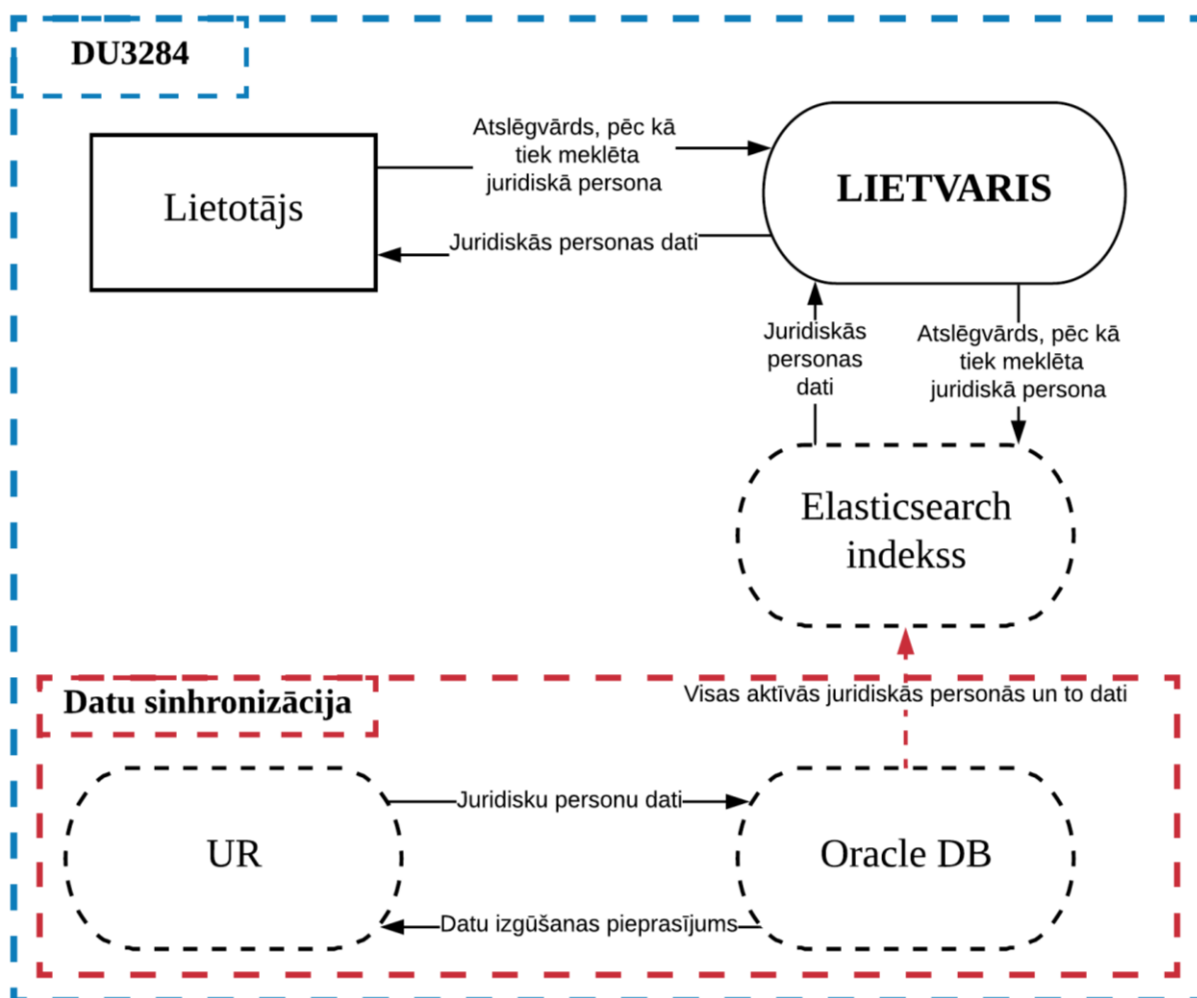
DU3284

Lietotājs

Atslēgvārds, pēc kā tiek meklēta juridiskā persona

LIETVARIS

Juridiskās personas dati

Juridiskās personas dati

Atslēgvārds, pēc kā tiek meklēta juridiskā persona

Elasticsearch indekss

Datu sinhronizācija

Visas aktīvās juridiskās personās un to dati

UR

Juridisku personu dati

Oracle DB

Datu izgūšanas pieprasījums